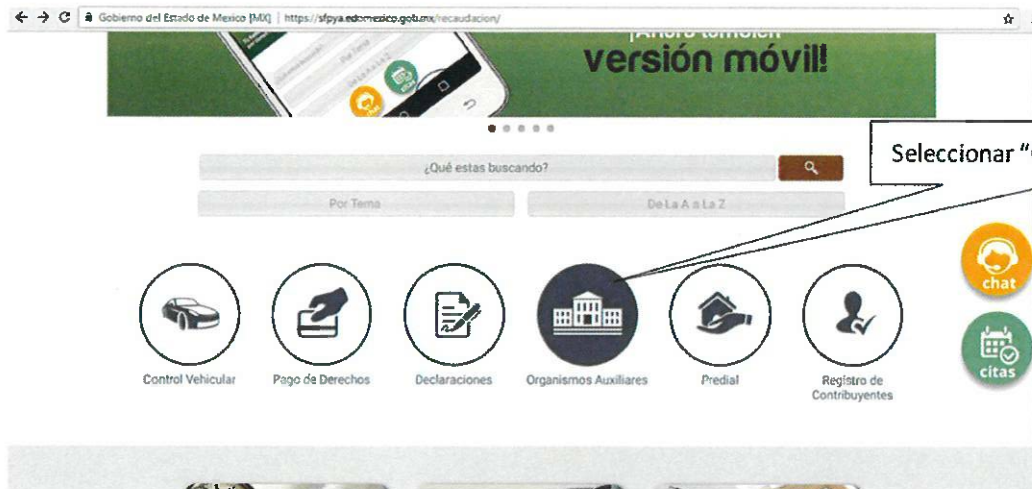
Gobierno del Estado de Mexico [MX] | https://sfpya.edomexico.gob.mx/recaudacion/

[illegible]
versión móvil!

Seleccionar "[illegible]

¿Qué estas buscando?

Por Tema

De La A a La Z

chat

citas

Control Vehicular

Pago de Derechos

Declaraciones

Organismos Auxiliares

Predial

Registro de Contribuyentes